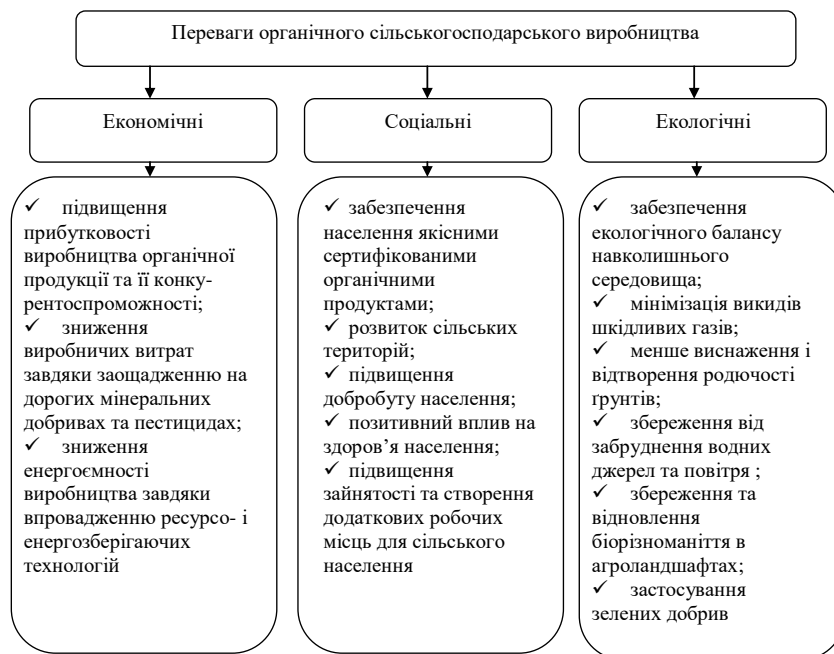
Переваги органічного сільськогосподарського виробництва

Економічні

✓ підвищення прибутковості виробництва органічної продукції та її конкурентоспроможності;
✓ зниження виробничих витрат завдяки заощадженню на дорогих мінеральних добривах та пестицидах;
✓ зниження енергоємності виробництва завдяки впровадженню ресурсо- і енергозберігаючих технологій

Соціальні

✓ забезпечення населення якісними сертифікованими органічними продуктами;
✓ розвиток сільських територій;
✓ підвищення добробуту населення;
✓ позитивний вплив на здоров’я населення;
✓ підвищення зайнятості та створення додаткових робочих місць для сільського населення

Екологічні

✓ забезпечення екологічного балансу навколишнього середовища;
✓ мінімізація викидів шкідливих газів;
✓ менше виснаження і відтворення родючості ґрунтів;
✓ збереження від забруднення водних джерел та повітря ;
✓ збереження та відновлення біорізноманіття в агроландшафтах;
✓ застосування зелених добрив